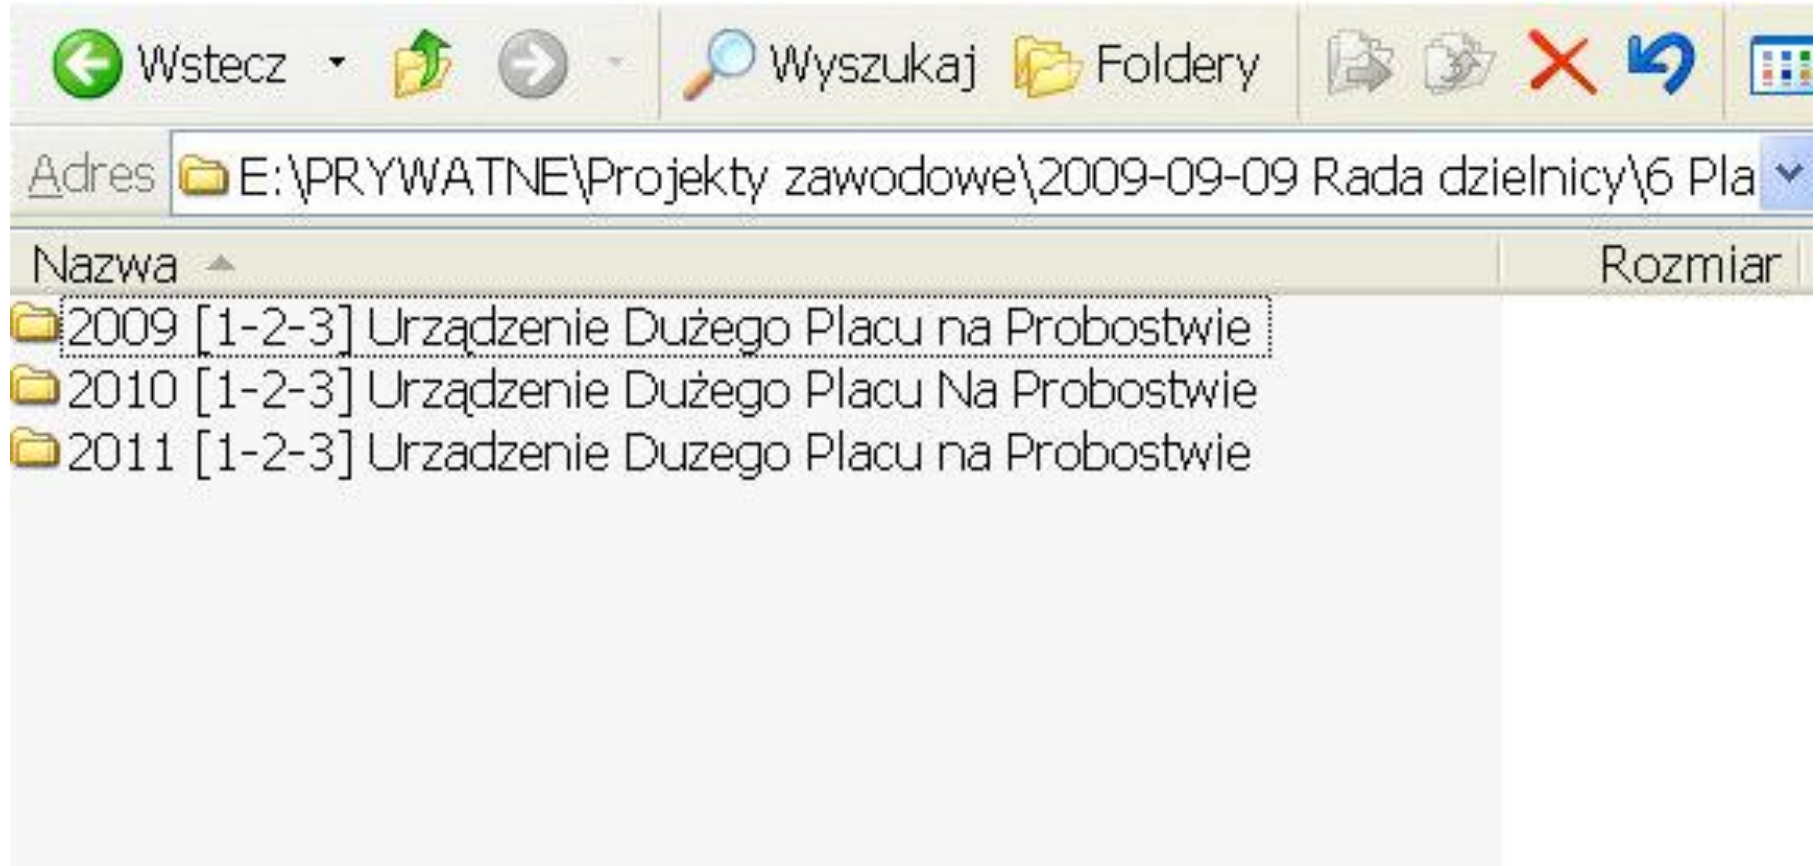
Wstecz Wyszukaj Foldery

Adres E:\PRYWATNE\Projekty zawodowe\2009-09-09 Rada dzielnicy\6 Pla

| Nazwa | Rozmiar |
|---|---|
| 2009 [1-2-3] Urządzenie Dużego Placu na Probostwie | |
| 2010 [1-2-3] Urządzenie Dużego Placu Na Probostwie | |
| 2011 [1-2-3] Urzadzenie Duzego Placu na Probostwie | |